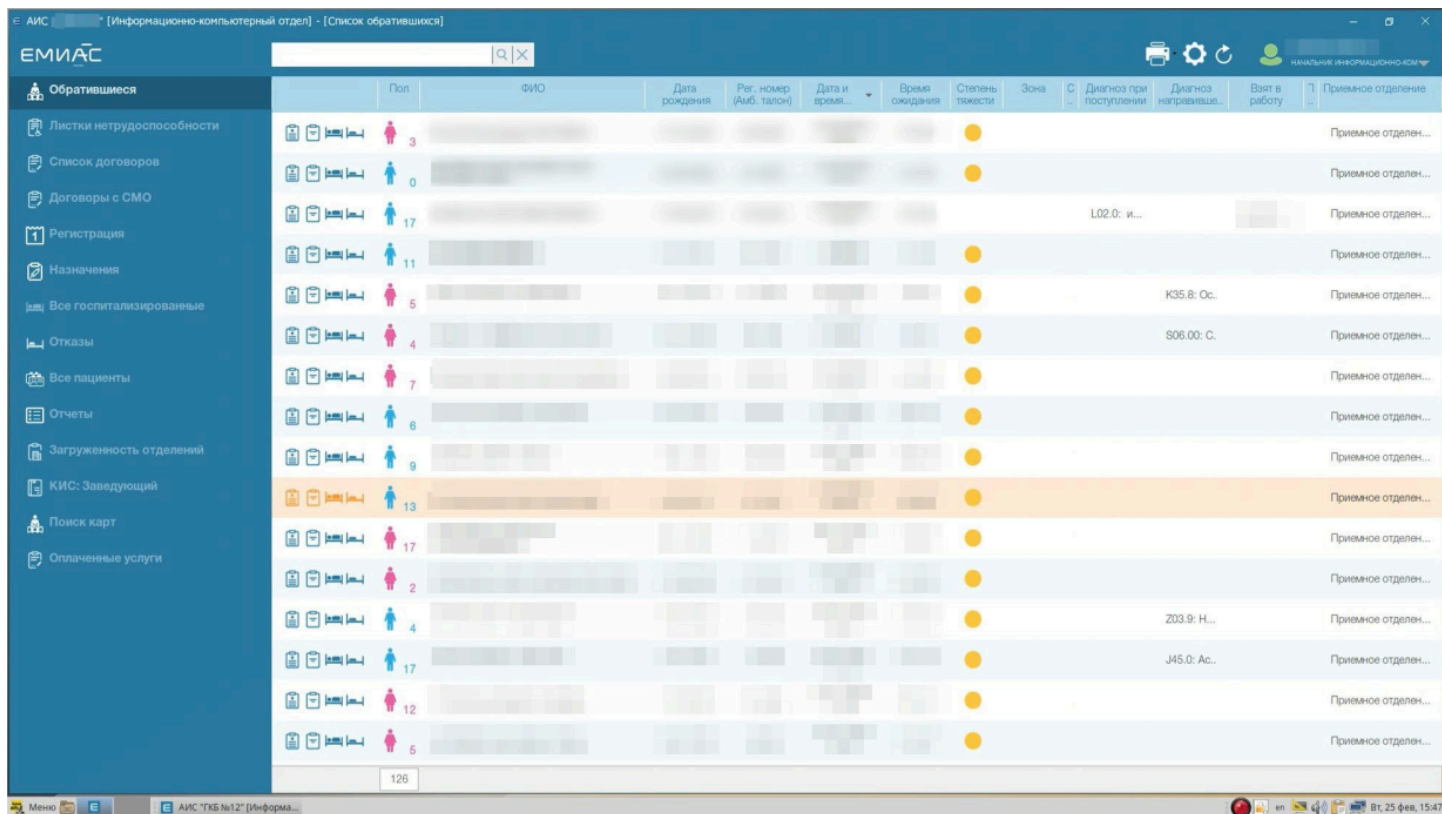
АИС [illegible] * [Информационно-компьютерный отдел] - [Список обратившихся]

ЕМИАС

НАЧАЛЬНИК ИНФОРМАЦИОННО-КОМ

Обратившиеся
Листки нетрудоспособности
Список договоров
Договоры с СМО
Регистрация
Назначения
Все госпитализированные
Отказы
Все пациенты
Отчеты
Загруженность отделений
КИС: Заведующий
Поиск карт
Оплаченные услуги

| Пол | ФИО | Дата рождения | Рег. номер (Амб. талон) | Дата и время... | Время ожидания | Степень тяжести | Зона | С... | Диагноз при поступлении | Диагноз направивше... | Взят в работу | Т... | Приемное отделение |
|---|---|---|---|---|---|---|---|---|---|---|---|---|---|
| 3 | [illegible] | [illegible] | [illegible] | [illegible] | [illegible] | | | | | | | | Приемное отделен... |
| 0 | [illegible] | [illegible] | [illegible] | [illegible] | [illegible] | | | | | | | | Приемное отделен... |
| 17 | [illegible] | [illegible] | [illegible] | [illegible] | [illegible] | | | | L02.0: и... | | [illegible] | | Приемное отделен... |
| 11 | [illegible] | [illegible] | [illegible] | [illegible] | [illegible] | | | | | | | | Приемное отделен... |
| 5 | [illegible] | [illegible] | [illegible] | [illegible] | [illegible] | | | | | K35.8: Ос. | | | Приемное отделен... |
| 4 | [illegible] | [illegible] | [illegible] | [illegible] | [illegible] | | | | | S06.00: С. | | | Приемное отделен... |
| 7 | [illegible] | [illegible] | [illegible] | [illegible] | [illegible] | | | | | | | | Приемное отделен... |
| 6 | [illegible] | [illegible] | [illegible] | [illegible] | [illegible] | | | | | | | | Приемное отделен... |
| 9 | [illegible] | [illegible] | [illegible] | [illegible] | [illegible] | | | | | | | | Приемное отделен... |
| 13 | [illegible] | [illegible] | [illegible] | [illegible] | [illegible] | | | | | | | | Приемное отделен... |
| 17 | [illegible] | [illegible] | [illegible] | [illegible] | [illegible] | | | | | | | | Приемное отделен... |
| 2 | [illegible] | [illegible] | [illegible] | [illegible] | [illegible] | | | | | | | | Приемное отделен... |
| 4 | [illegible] | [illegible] | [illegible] | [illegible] | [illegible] | | | | | Z03.9: Н... | | | Приемное отделен... |
| 17 | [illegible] | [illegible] | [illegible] | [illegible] | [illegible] | | | | | J45.0: Ас.. | | | Приемное отделен... |
| 12 | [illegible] | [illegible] | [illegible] | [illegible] | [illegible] | | | | | | | | Приемное отделен... |
| 5 | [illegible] | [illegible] | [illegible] | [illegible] | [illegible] | | | | | | | | Приемное отделен... |

126

Меню
АИС "ГКБ №12" [Информа...
en
Вт, 25 фев, 15:47